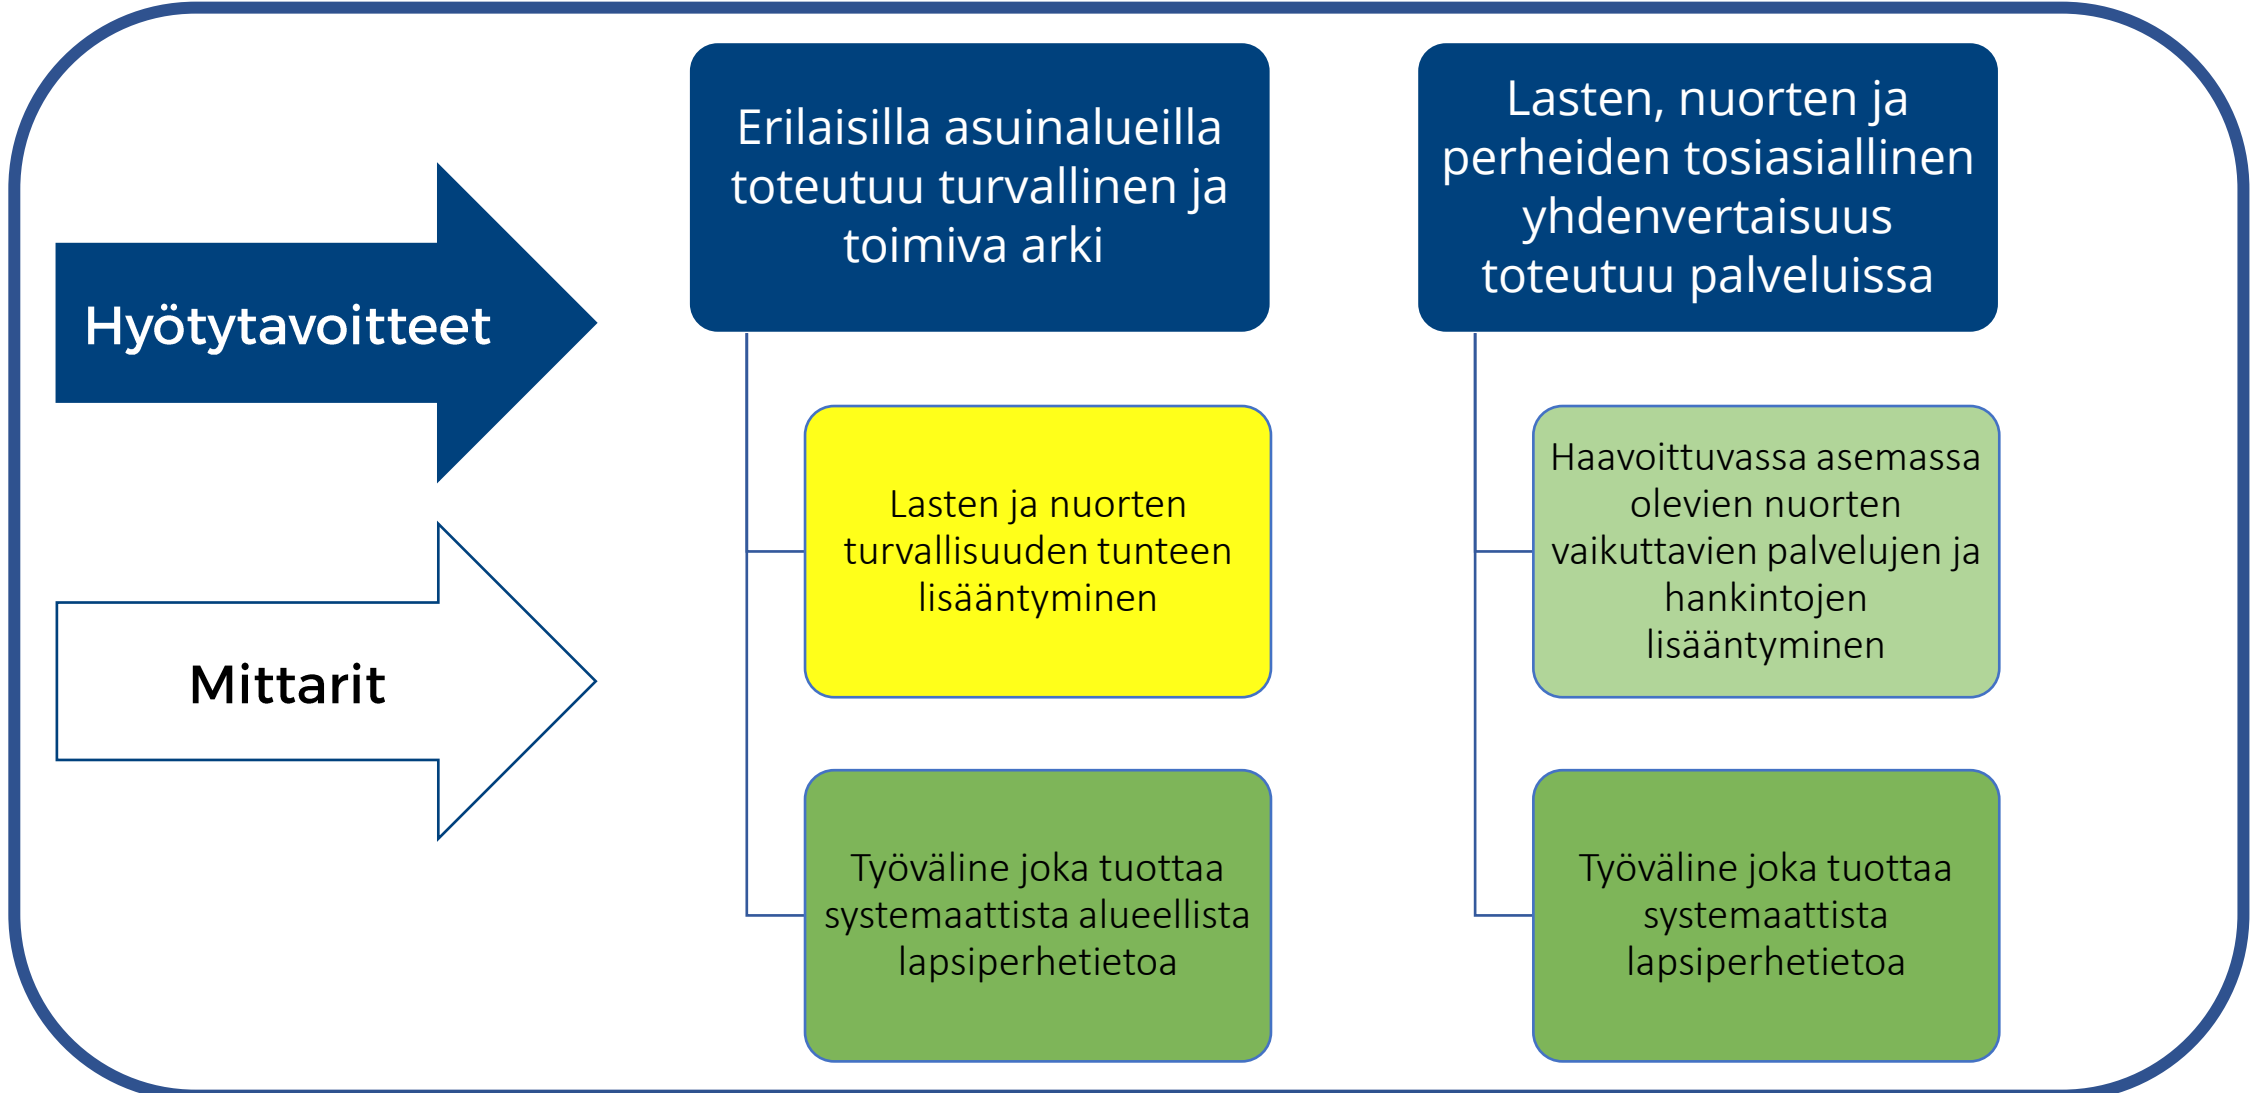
Hyötytavoitteet

Mittarit

Erilaisilla asuinalueilla toteutuu turvallinen ja toimiva arki

Lasten ja nuorten turvallisuuden tunteen lisääntyminen

Työväline joka tuottaa systemaattista alueellista lapsiperhetietoa

Lasten, nuorten ja perheiden tosiasiallinen yhdenvertaisuus toteutuu palveluissa

Haavoittuvassa asemassa olevien nuorten vaikuttavien palvelujen ja hankintojen lisääntyminen

Työväline joka tuottaa systemaattista lapsiperhetietoa